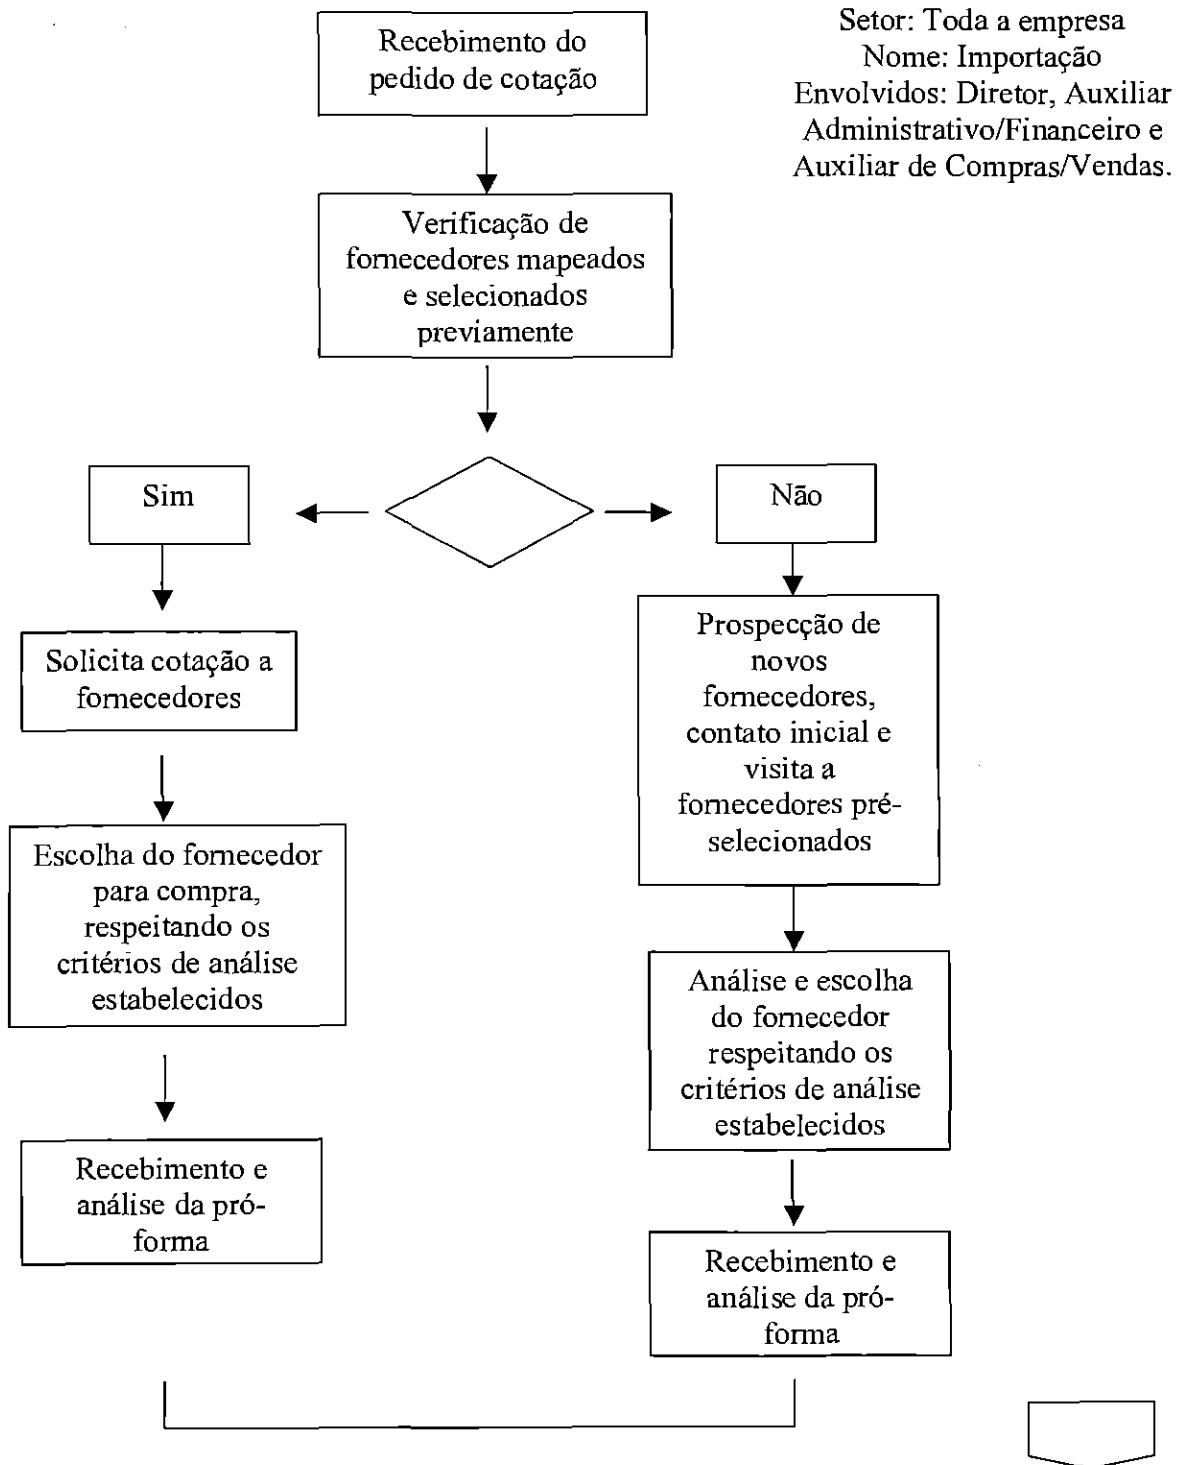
Setor: Toda a empresa
Nome: Importação
Envolvidos: Diretor, Auxiliar Administrativo/Financeiro e Auxiliar de Compras/Vendas.

Recebimento do pedido de cotação

Verificação de fornecedores mapeados e selecionados previamente

Sim

Não

Solicita cotação a fornecedores

Escolha do fornecedor para compra, respeitando os critérios de análise estabelecidos

Recebimento e análise da pró-forma

Prospecção de novos fornecedores, contato inicial e visita a fornecedores pré-selecionados

Análise e escolha do fornecedor respeitando os critérios de análise estabelecidos

Recebimento e análise da pró-forma